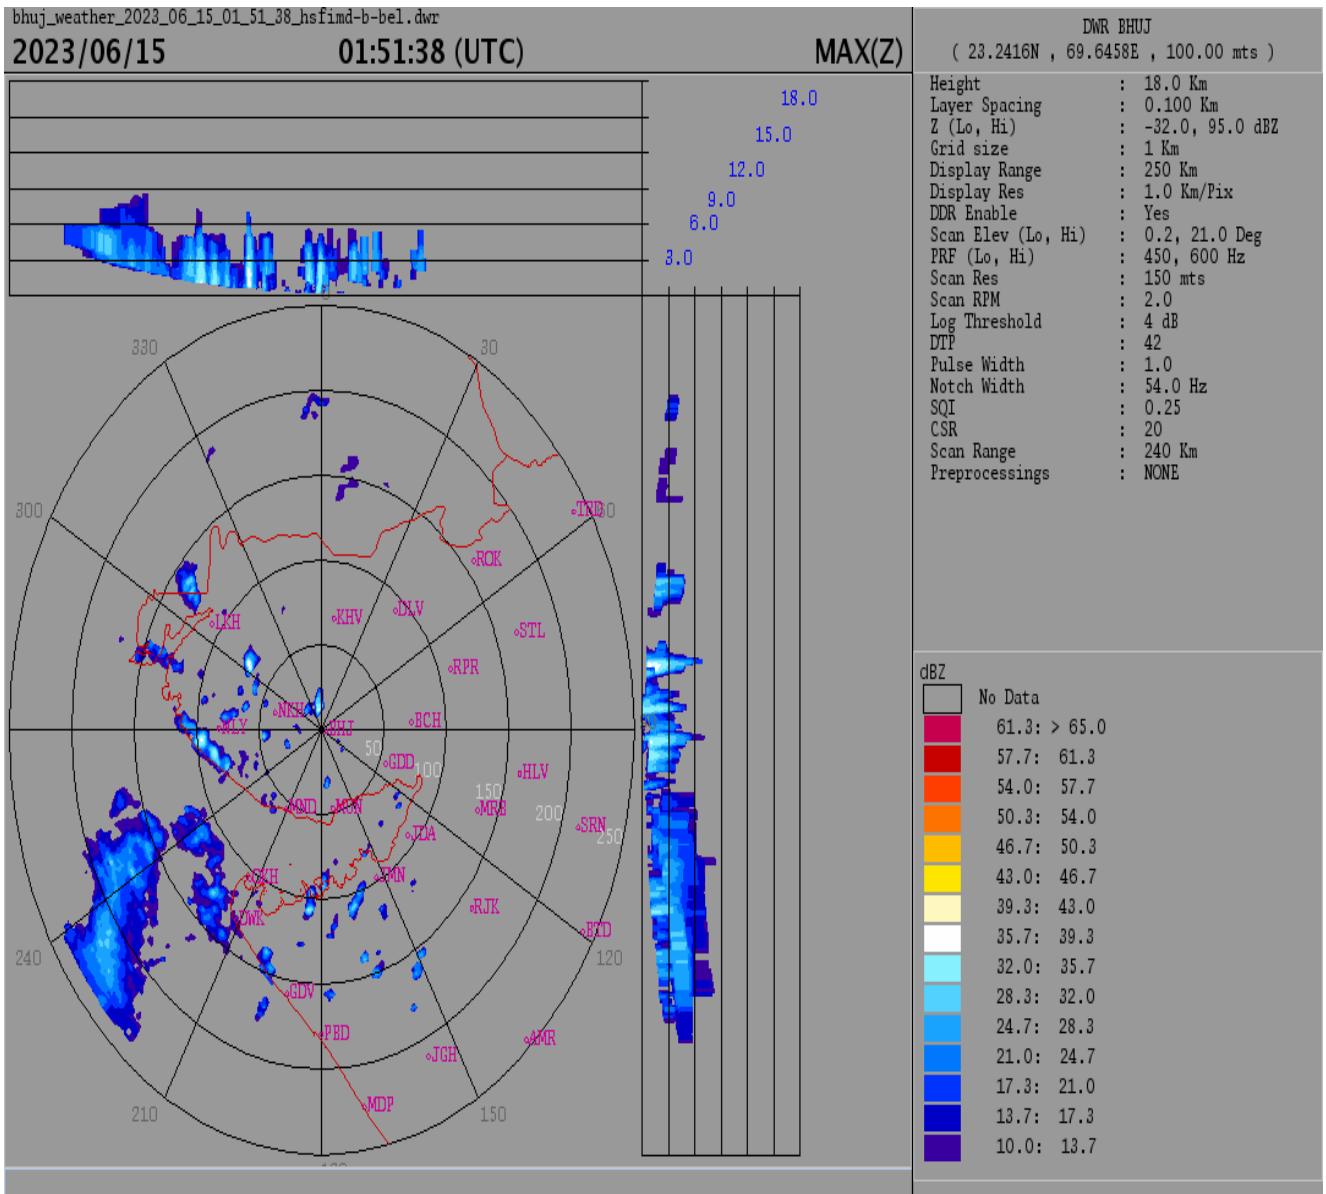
bhuj_weather_2023_06_15_01_51_38_hsfimd-b-bel.dwr
2023/06/15 01:51:38 (UTC) MAX(Z)

DWR BHUJ
( 23.2416N , 69.6458E , 100.00 mts )

| | | |
|---|---|---|
| Height | : | 18.0 Km |
| Layer Spacing | : | 0.100 Km |
| Z (Lo, Hi) | : | -32.0, 95.0 dBZ |
| Grid size | : | 1 Km |
| Display Range | : | 250 Km |
| Display Res | : | 1.0 Km/Pix |
| DDR Enable | : | Yes |
| Scan Elev (Lo, Hi) | : | 0.2, 21.0 Deg |
| PRF (Lo, Hi) | : | 450, 600 Hz |
| Scan Res | : | 150 mts |
| Scan RPM | : | 2.0 |
| Log Threshold | : | 4 dB |
| DTP | : | 42 |
| Pulse Width | : | 1.0 |
| Notch Width | : | 54.0 Hz |
| SQI | : | 0.25 |
| CSR | : | 20 |
| Scan Range | : | 240 Km |
| Preprocessings | : | NONE |

18.0
15.0
12.0
9.0
6.0
3.0

330 30 300 60 240 120 210 150

TKD ROK KHV DLV STL LKH RPR NKH BHJ BCH NLY 50 GDD 100 HLV 150 MRB 200 AND MDN SRN 250 JDA JMN OKH RJK DWK BTD GDV PBD AMR JGH MDP

dBZ
No Data
61.3: > 65.0
57.7: 61.3
54.0: 57.7
50.3: 54.0
46.7: 50.3
43.0: 46.7
39.3: 43.0
35.7: 39.3
32.0: 35.7
28.3: 32.0
24.7: 28.3
21.0: 24.7
17.3: 21.0
13.7: 17.3
10.0: 13.7